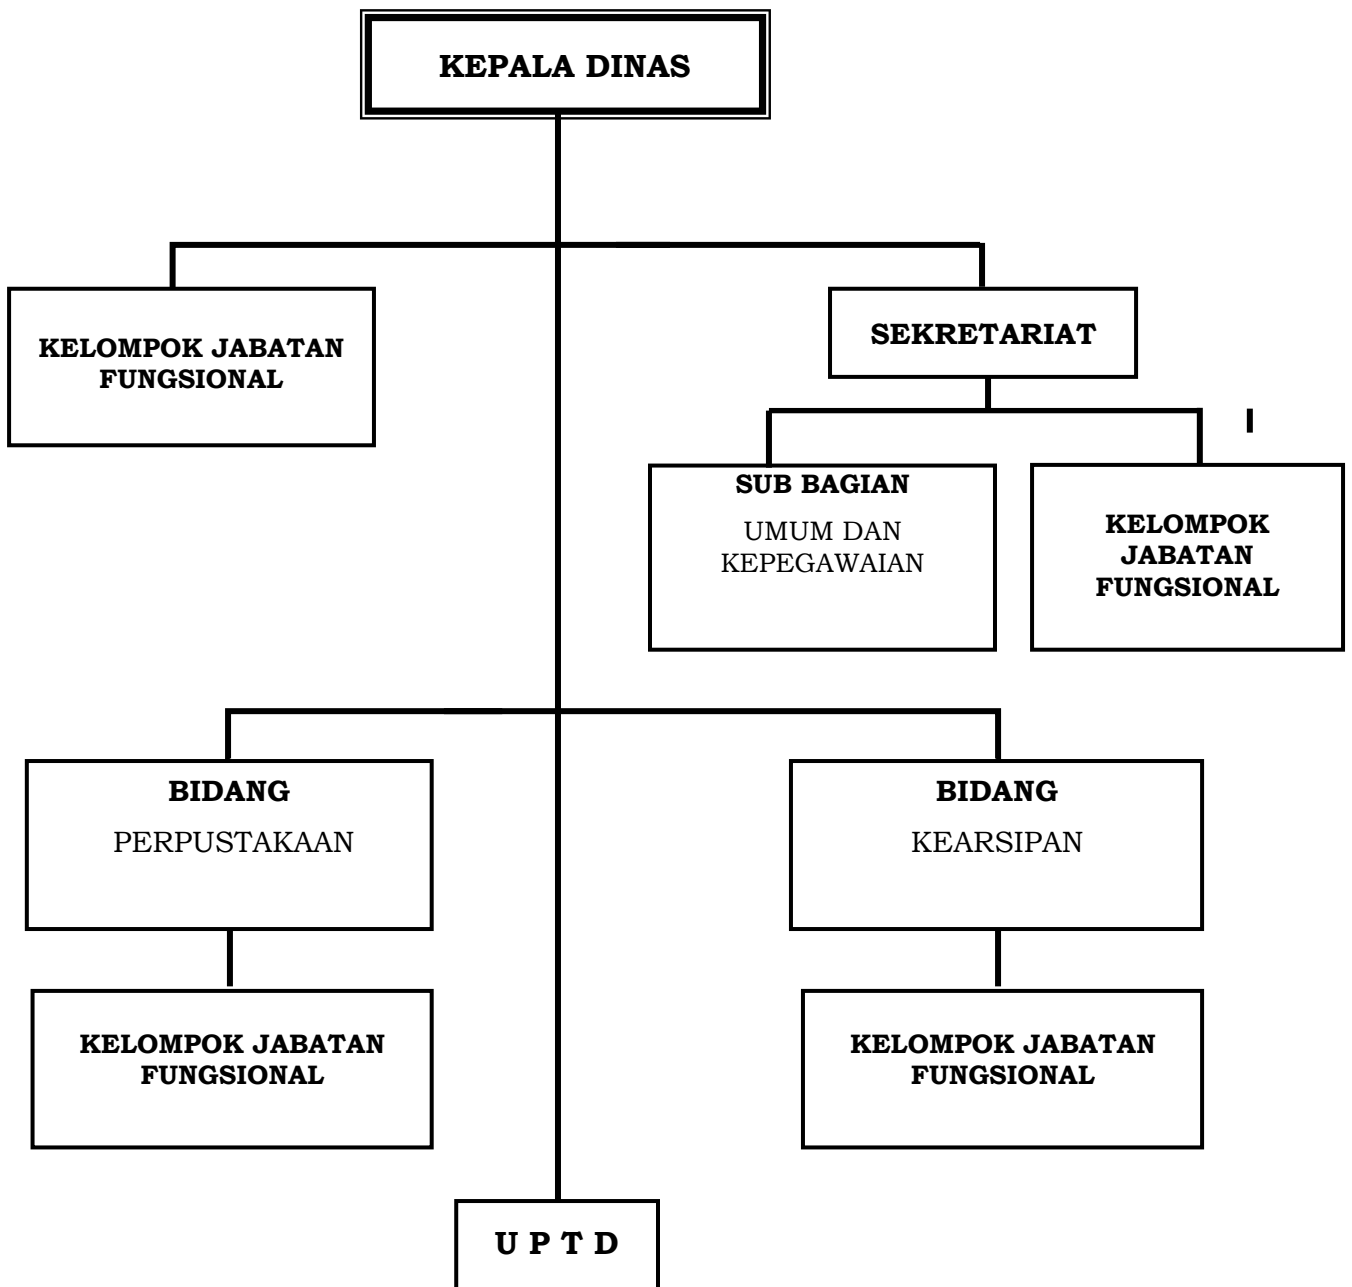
KEPALA DINAS

KELOMPOK JABATAN FUNGSIONAL

SEKRETARIAT

SUB BAGIAN
UMUM DAN KEPEGAWAIAN

KELOMPOK JABATAN FUNGSIONAL

BIDANG
PERPUSTAKAAN

BIDANG
KEARSIPAN

KELOMPOK JABATAN FUNGSIONAL

KELOMPOK JABATAN FUNGSIONAL

U P T D